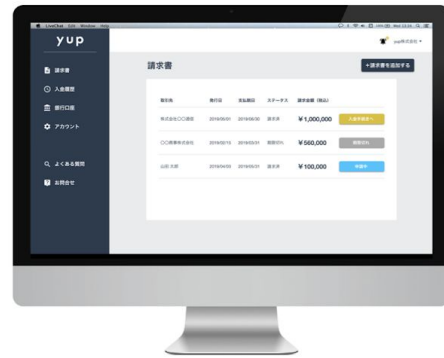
LiveChat Edit Window Help

yup

yup株式会社

請求書

入金履歴

銀行口座

アカウント

よくある質問

お問合せ

請求書

+請求書を追加する

| 宛先 | 発行日 | 支払期日 | ステータス | 請求金額（税込） | |
|---|---|---|---|---|---|
| 株式会社〇〇商店 | 2019/05/01 | 2019/05/30 | 請求済 | ¥1,000,000 | 入金手続きへ |
| 〇〇商事株式会社 | 2019/05/15 | 2019/05/31 | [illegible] | ¥560,000 | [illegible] |
| 山田 太郎 | 2019/04/30 | 2019/05/31 | 請求済 | ¥100,000 | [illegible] |